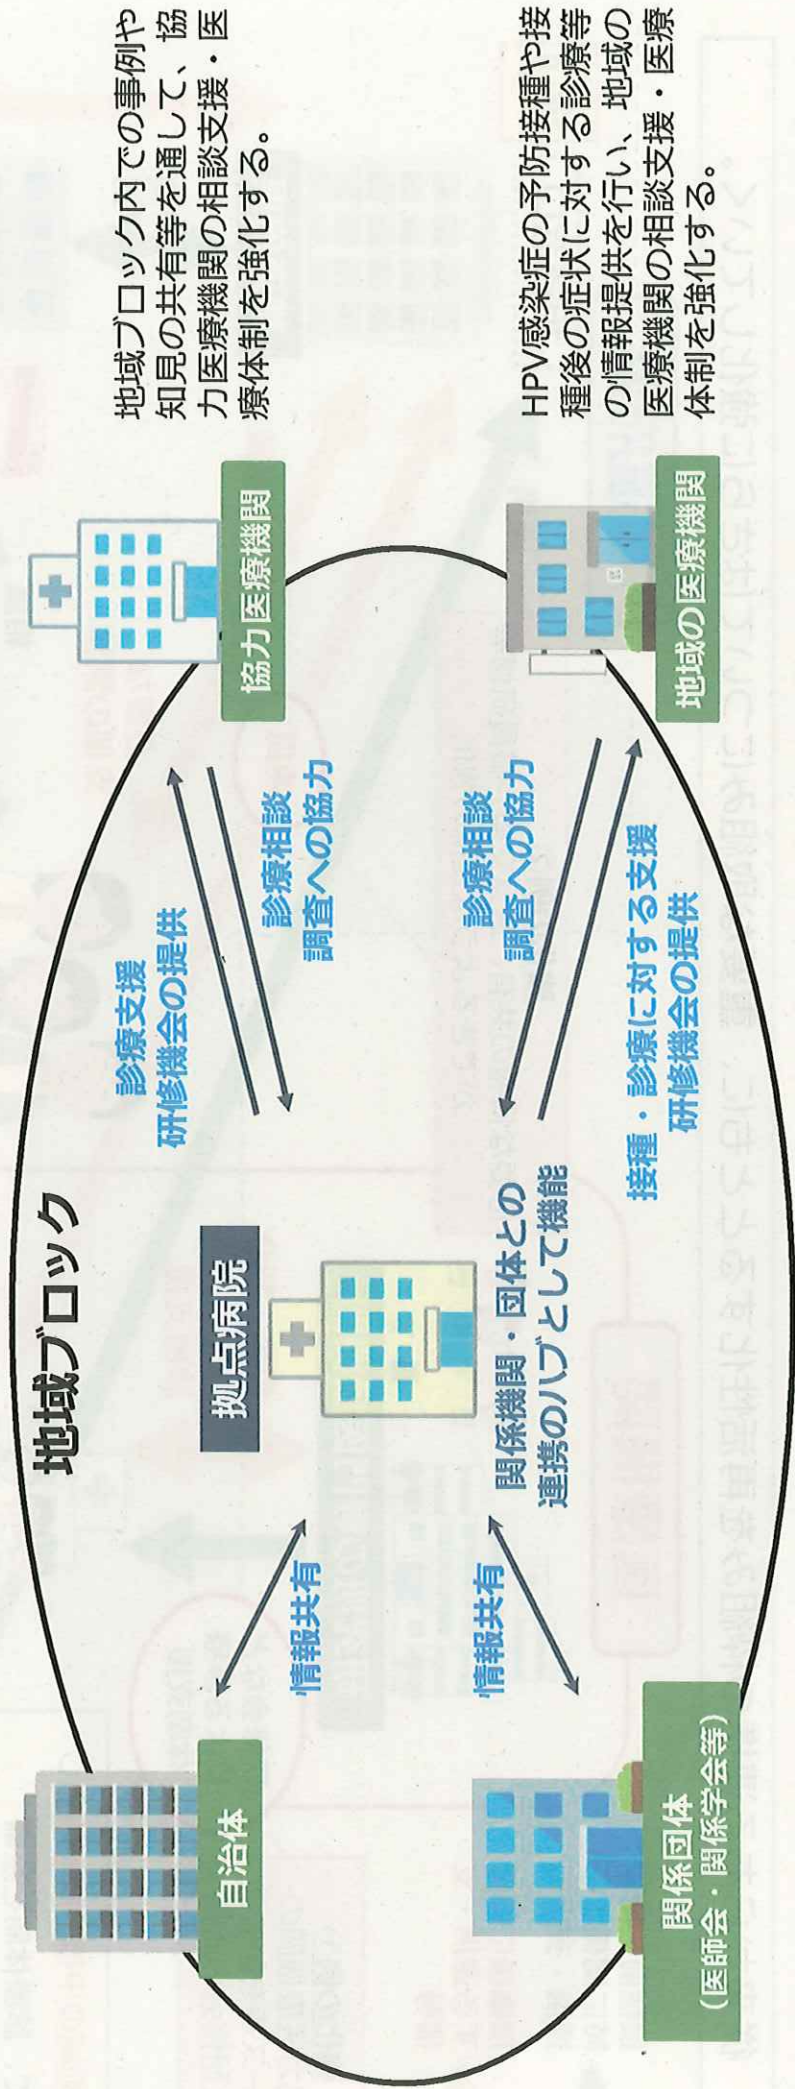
地域ブロック

拠点病院

関係機関・団体との連携のハブとして機能

協力医療機関

地域ブロック内での事例や知見の共有等を通して、協力医療機関の相談支援・医療体制を強化する。

地域の医療機関

HPV感染症の予防接種や接種後の症状に対する診療等の情報提供を行い、地域の医療機関の相談支援・医療体制を強化する。

自治体

関係団体
(医師会・関係学会等)

診療支援
研修機会の提供

診療相談
調査への協力

診療相談
調査への協力

接種・診療に対する支援
研修機会の提供

情報共有

情報共有